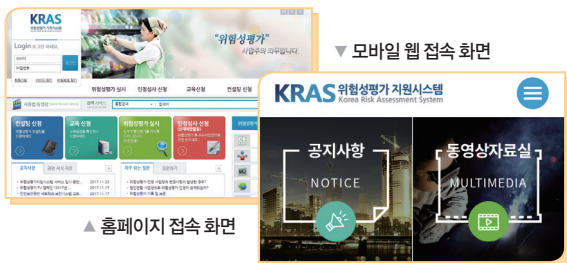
KRAS

Login

"위험성평가"
사업주의 의무입니다.

위험성평가 실시
인정심사 신청
교육신청
컨설팅 신청

위험성평가 실시
인정심사 신청

▲ 홈페이지 접속 화면

▼ 모바일 웹 접속 화면

KRAS 위험성평가 지원시스템
Korea Risk Assessment System

공지사항
NOTICE

동영상자료실
MULTIMEDIA